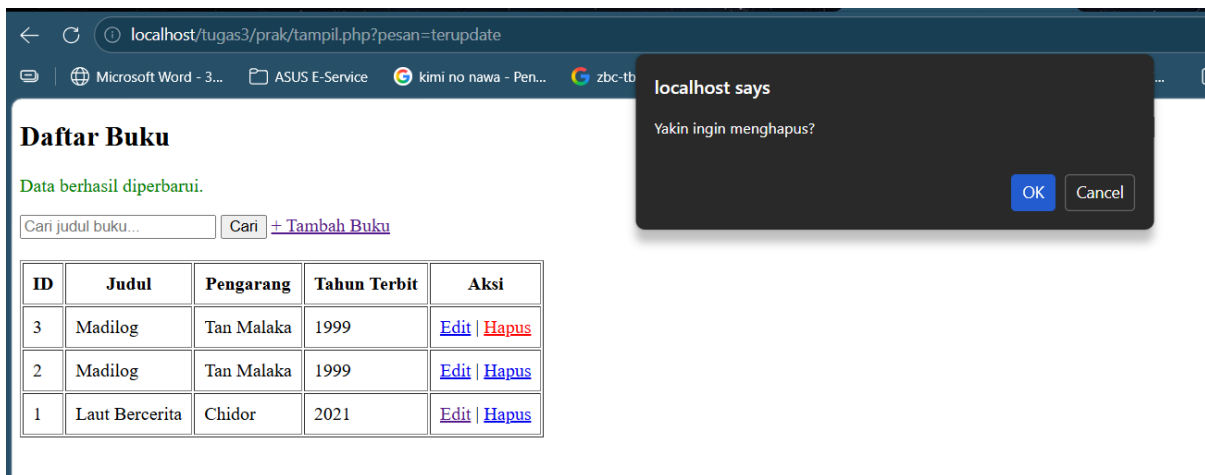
localhost/tugas3/prak/tampil.php?pesan=terupdate

Microsoft Word - 3... ASUS E-Service kimi no nawa - Pen... zbc-tb

localhost says

Yakin ingin menghapus?

OK Cancel

Daftar Buku

Data berhasil diperbarui.

Cari judul buku... Cari + Tambah Buku

| ID | Judul | Pengarang | Tahun Terbit | Aksi |
|---|---|---|---|---|
| 3 | Madilog | Tan Malaka | 1999 | Edit \| Hapus |
| 2 | Madilog | Tan Malaka | 1999 | Edit \| Hapus |
| 1 | Laut Bercerita | Chidor | 2021 | Edit \| Hapus |